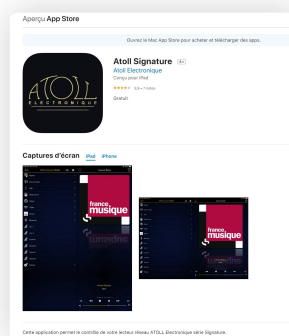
Aperçu App Store

Ouvrez le Mac App Store pour acheter et télécharger des apps.

ATOLL ELECTRONIQUE

Atoll Signature 4+
Atoll Electronique
Conçu pour iPad
★★★★★ 5,0 • 1 notes
Gratuit

Captures d'écran iPad iPhone

france musique

france musique

Cette application permet le contrôle de votre lecteur réseau ATOLL Electronique série Signature.